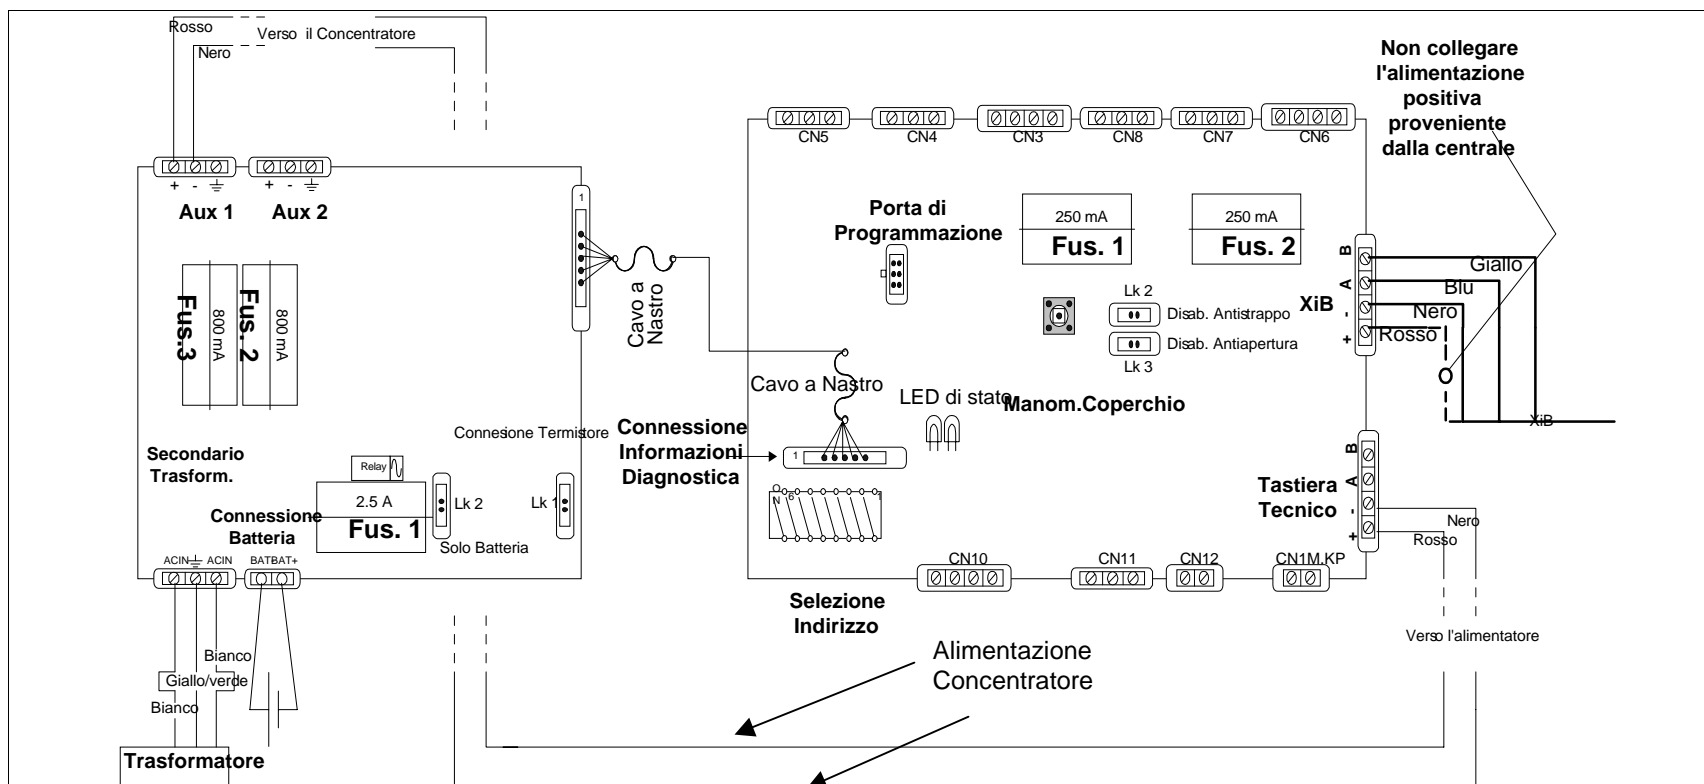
Rosso
Verso il Concentratore
Nero

Non collegare l'alimentazione positiva proveniente dalla centrale

CN5 CN4 CN3 CN8 CN7 CN6

+ - ⏚ + - ⏚
Aux 1 Aux 2

1

Porta di Programmazione

250 mA
Fus. 1

250 mA
Fus. 2

B A - +
Giallo
Blu
Nero
Rosso
XiB

Fus.3 800 mA
Fus. 2 800 mA

Cavo a Nastro

Lk 2
Disab. Antistrappo
Disab. Antiapertura
Lk 3

Cavo a Nastro
LED di stato
Manom.Coperchio

Connesione Termistore
Connessione Informazioni Diagnostica
1

XiB

Secondario Trasform.

Relay
2.5 A
Fus. 1
Lk 2
Lk 1
Connessione Batteria
Solo Batteria

N 6 1

B A - +
Tastiera Tecnico
Nero
Rosso

ACIN ⏚ ACIN BATBAT+

CN10 CN11 CN12 CN1M.KP

Selezione Indirizzo

Verso l'alimentatore

Bianco
Giallo/verde
Bianco

Alimentazione Concentratore

Trasformatore